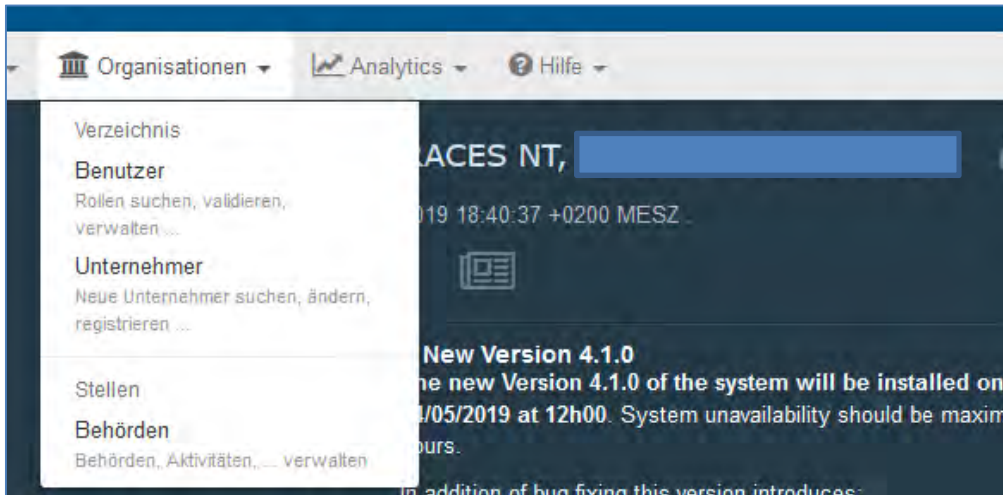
Organisationen ▾ Analytics ▾ Hilfe ▾

Verzeichnis

Benutzer
Rollen suchen, validieren, verwalten ...

Unternehmer
Neue Unternehmer suchen, ändern, registrieren ...

Stellen

Behörden
Behörden, Aktivitäten, ... verwalten

RACES NT,

019 18:40:37 +0200 MESZ .

New Version 4.1.0
ne new Version 4.1.0 of the system will be installed on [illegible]4/05/2019 at 12h00. System unavailability should be maxim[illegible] ours.

In addition of bug fixing this version introduces: